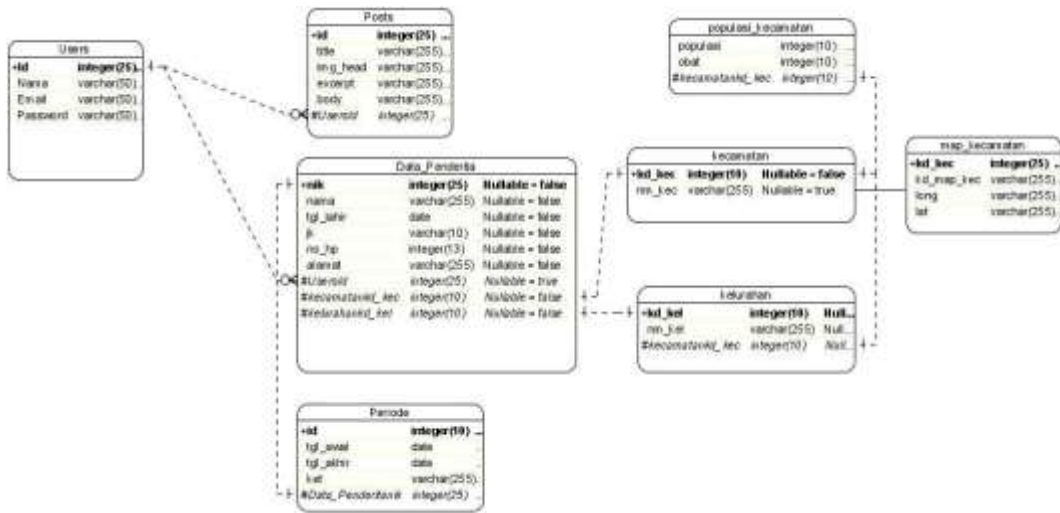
Users

| +id | integer(25) |
|---|---|
| Nama | varchar(50) |
| Email | varchar(50) |
| Password | varchar(50) |

Posts

| +id | integer(25) |
|---|---|
| title | varchar(255) |
| img_head | varchar(255) |
| excerpt | varchar(255) |
| body | varchar(255) |
| #Usersid | integer(25) |

Data_Penderita

| +nik | integer(25) | Nullable = false |
|---|---|---|
| nama | varchar(255) | Nullable = false |
| tgl_lahir | date | Nullable = false |
| jk | varchar(10) | Nullable = false |
| no_hp | integer(13) | Nullable = false |
| alamat | varchar(255) | Nullable = false |
| #Usersid | integer(25) | Nullable = true |
| #kecamatankd_kec | integer(10) | Nullable = false |
| #kelurahankd_kel | integer(10) | Nullable = false |

Periode

| +id | integer(10) |
|---|---|
| tgl_awal | date |
| tgl_akhir | date |
| ket | varchar(255) |
| #Data_Penderitanik | integer(25) |

populasi_kecamatan

| populasi | integer(10) |
|---|---|
| obat | integer(10) |
| #kecamatankd_kec | integer(10) |

kecamatan

| +kd_kec | integer(10) | Nullable = false |
|---|---|---|
| nm_kec | varchar(255) | Nullable = true |

kelurahan

| +kd_kel | integer(10) | Null... |
|---|---|---|
| nm_kel | varchar(255) | Null... |
| #kecamatankd_kec | integer(10) | Null... |

map_kecamatan

| +kd_kec | integer(25) |
|---|---|
| kd_map_kec | varchar(255) |
| long | varchar(255) |
| lat | varchar(255) |